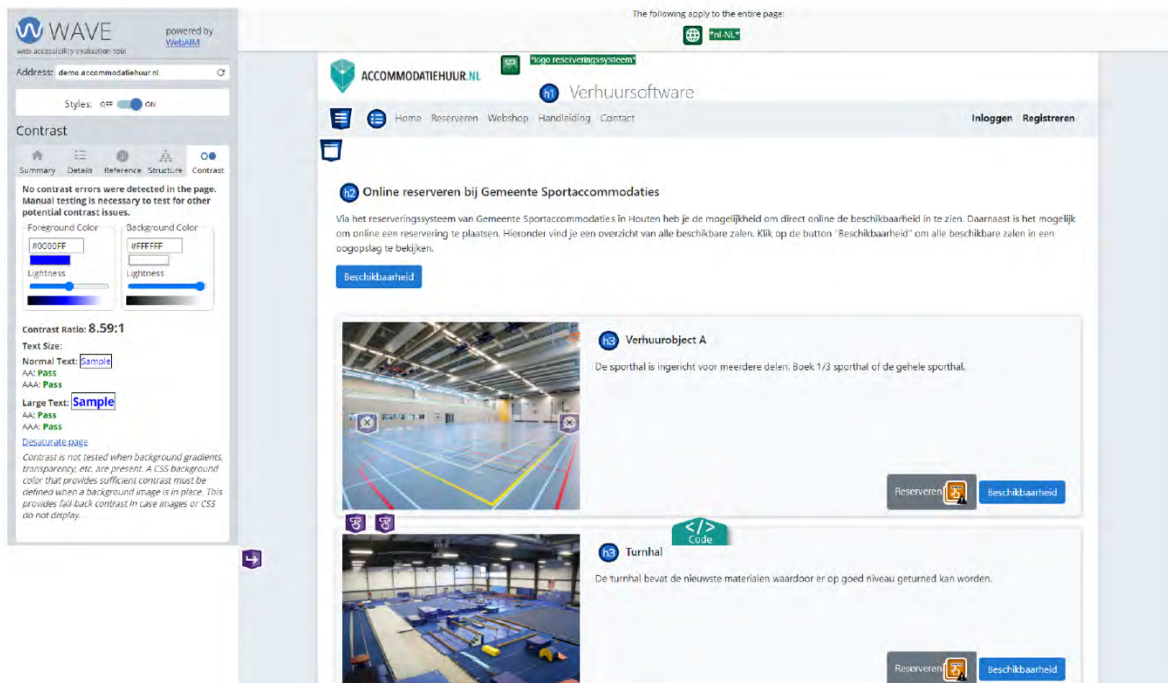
WAVE
web accessibility evaluation tool
powered by WebAIM

Address: demo.accommodatiehuur.nl

Styles: OFF ON

Contrast

Summary Details Reference Structure Contrast

No contrast errors were detected in the page. Manual testing is necessary to test for other potential contrast issues.

Foreground Color
#0000FF
Lightness

Background Color
#FFFFFF
Lightness

Contrast Ratio: 8.59:1

Text Size:
Normal Text: Sample
AA: Pass
AAA: Pass

Large Text: Sample
AA: Pass
AAA: Pass

Desaturate page

Contrast is not tested when background gradients, transparency, etc. are present. A CSS background color that provides sufficient contrast must be defined when a background image is in place. This provides fall-back contrast in case images or CSS do not display.

The following apply to the entire page:
"nl-NL"

ACCOMMODATIEHUUR.NL
"logo reserveringssysteem"
h1 Verhuursoftware

Home Reserveren Webshop Handleiding Contact
Inloggen Registreren

h2 Online reserveren bij Gemeente Sportaccommodaties

Via het reserveringssysteem van Gemeente Sportaccommodaties in Houten heb je de mogelijkheid om direct online de beschikbaarheid in te zien. Daarnaast is het mogelijk om online een reservering te plaatsen. Hieronder vind je een overzicht van alle beschikbare zalen. Klik op de button "Beschikbaarheid" om alle beschikbare zalen in een oogopslag te bekijken.

Beschikbaarheid

h3 Verhuurobject A
De sporthal is ingericht voor meerdere delen. Boek 1/3 sporthal of de gehele sporthal.

Reserveren Beschikbaarheid

Code

h3 Turnhal
De turnhal bevat de nieuwste materialen waardoor er op goed niveau geturned kan worden.

Reserveren Beschikbaarheid